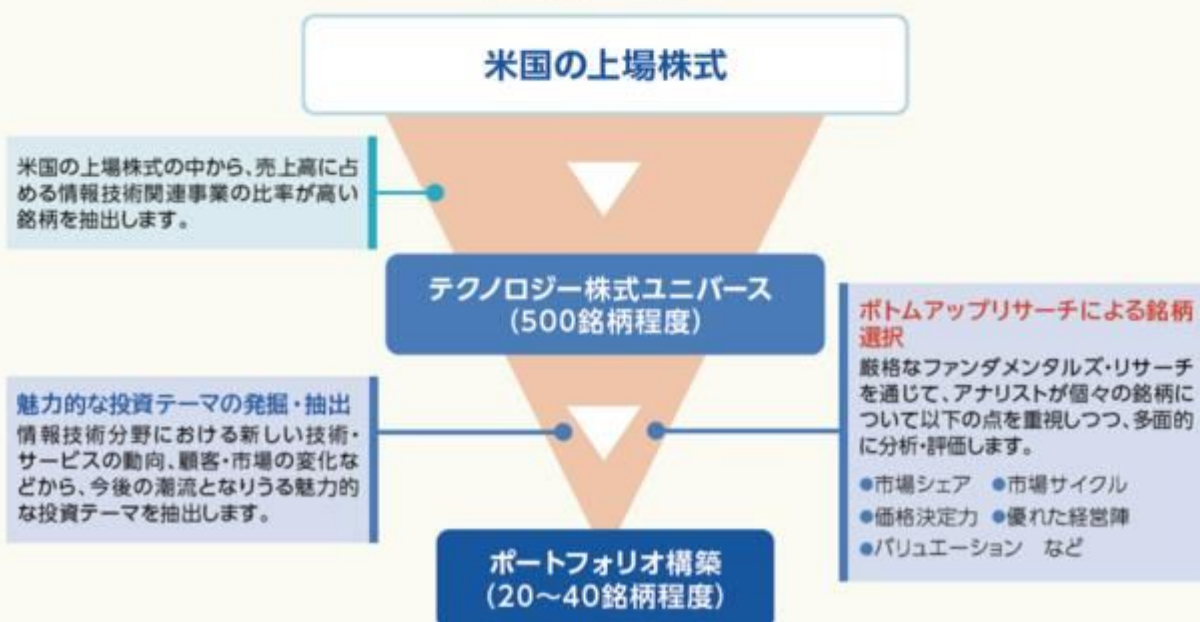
米国の上場株式

米国の上場株式の中から、売上高に占める情報技術関連事業の比率が高い銘柄を抽出します。

テクノロジー株式ユニバース
(500銘柄程度)

ボトムアップリサーチによる銘柄選択
厳格なファンダメンタルズ・リサーチを通じて、アナリストが個々の銘柄について以下の点を重視しつつ、多面的に分析・評価します。
●市場シェア ●市場サイクル
●価格決定力 ●優れた経営陣
●バリュエーション など

魅力的な投資テーマの発掘・抽出
情報技術分野における新しい技術・サービスの動向、顧客・市場の変化などから、今後の潮流となりうる魅力的な投資テーマを抽出します。

ポートフォリオ構築
(20〜40銘柄程度)